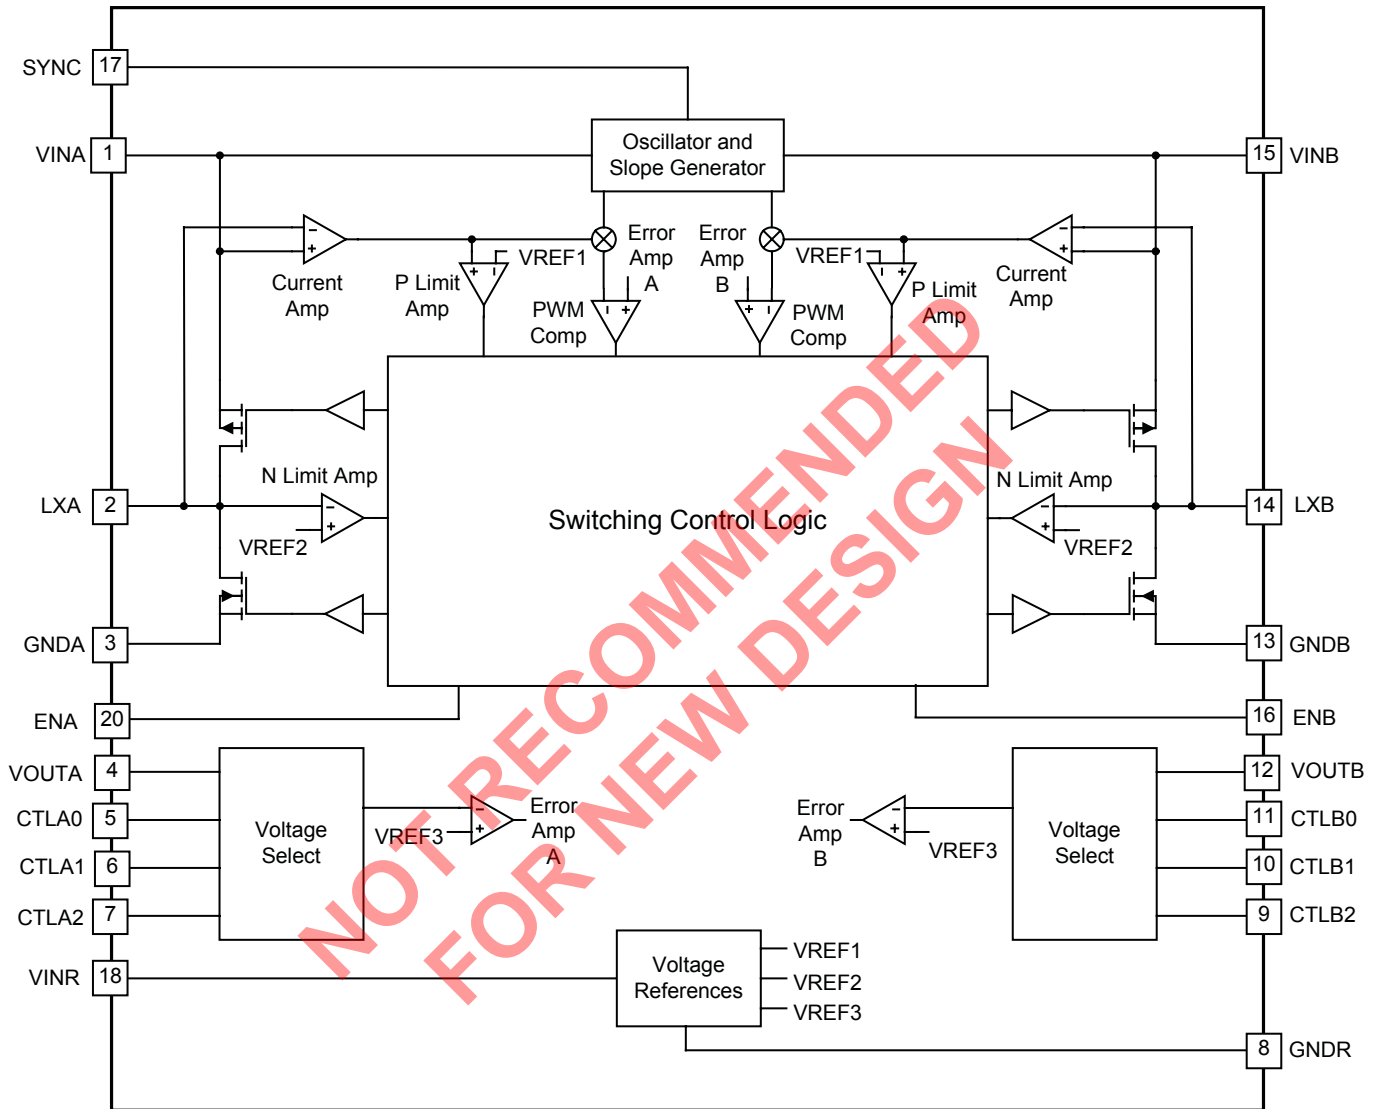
SYNC 17
VINA 1
Oscillator and Slope Generator
15 VINB
Error Amp A
Error Amp B
Current Amp
P Limit Amp
VREF1
PWM Comp
PWM Comp
VREF1
P Limit Amp
Current Amp
N Limit Amp
LXA 2
Switching Control Logic
N Limit Amp
14 LXB
VREF2
VREF2
GNDA 3
13 GNDB
ENA 20
16 ENB
VOUTA 4
12 VOUTB
CTLA0 5
Voltage Select
Error Amp A
VREF3
Error Amp B
VREF3
Voltage Select
11 CTLB0
CTLA1 6
10 CTLB1
CTLA2 7
9 CTLB2
VINR 18
Voltage References
VREF1
VREF2
VREF3
8 GNDR
NOT RECOMMENDED FOR NEW DESIGN